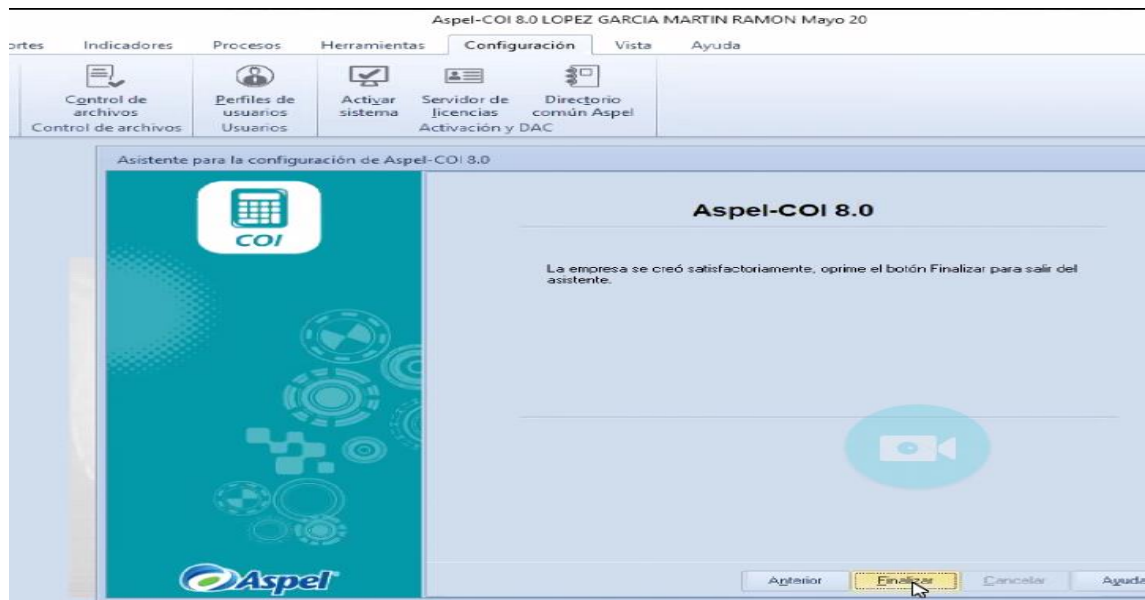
Aspel-COI 8.0 LOPEZ GARCIA MARTIN RAMON Mayo 20

ortes Indicadores Procesos Herramientas Configuración Vista Ayuda

Control de archivos
Control de archivos

Perfiles de usuarios
Usuarios

Activar sistema

Servidor de licencias

Directorio común Aspel
Activación y DAC

Asistente para la configuración de Aspel-COI 8.0

COI

Aspel-COI 8.0

La empresa se creó satisfactoriamente, oprime el botón Finalizar para salir del asistente.

Aspel

Anterior Finalizar Cancelar Ayuda